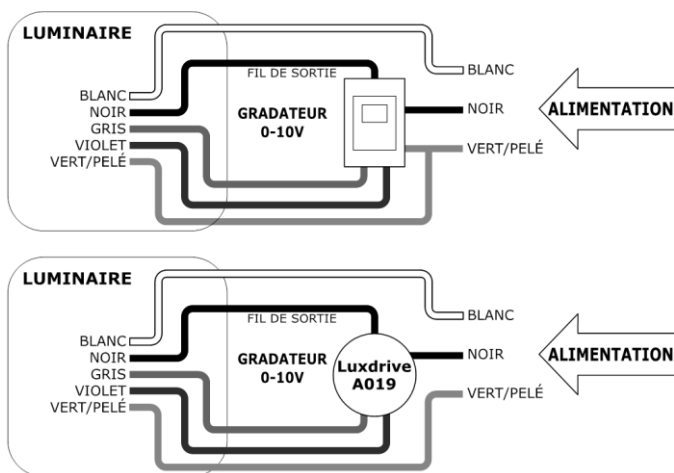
LUMINAIRE

BLANC
NOIR
GRIS
VIOLET
VERT/PELÉ

FIL DE SORTIE

GRADATEUR
0-10V

BLANC
NOIR
VERT/PELÉ

ALIMENTATION

LUMINAIRE

BLANC
NOIR
GRIS
VIOLET
VERT/PELÉ

FIL DE SORTIE

GRADATEUR
0-10V

Luxdrive
A019

BLANC
NOIR
VERT/PELÉ

ALIMENTATION